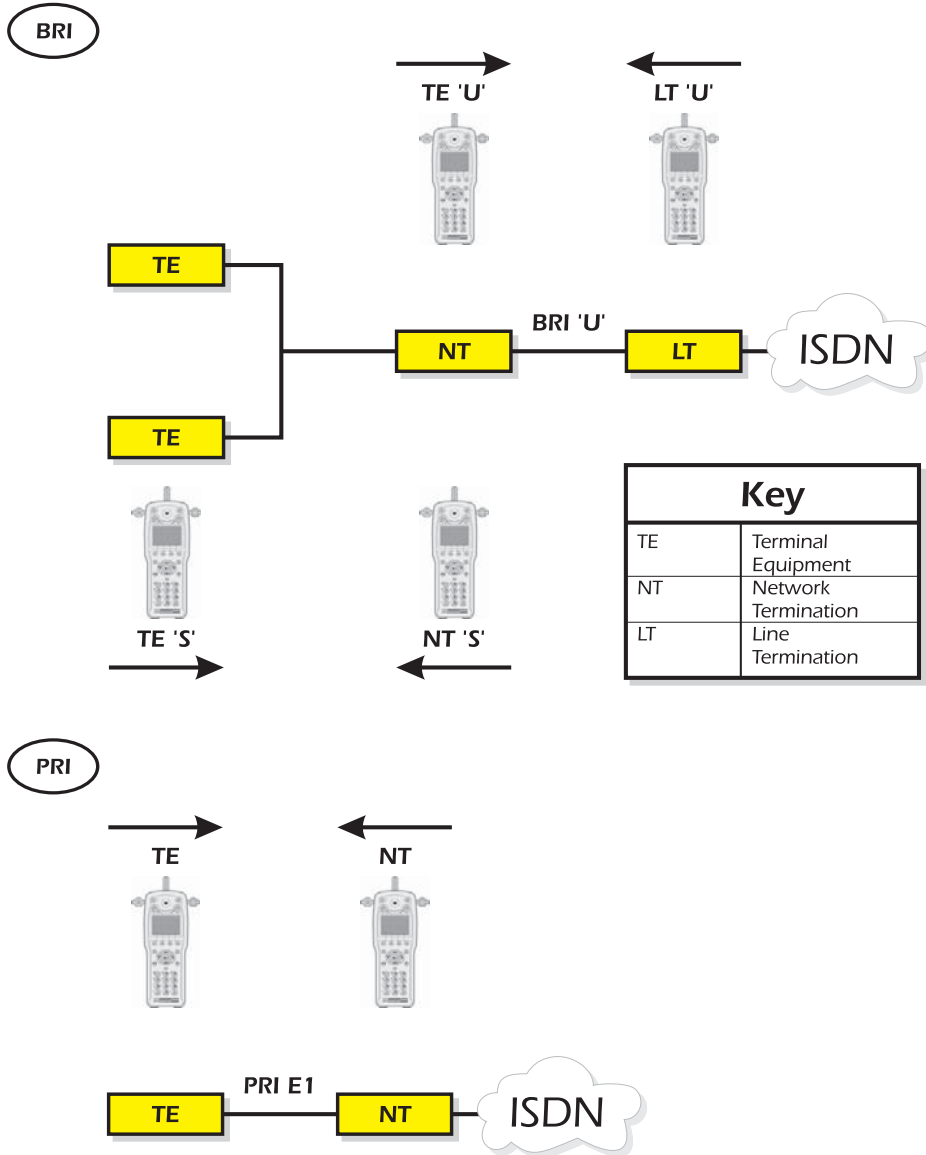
BRI

TE 'U'

LT 'U'

TE

BRI 'U'

NT

LT

ISDN

TE

| Key | |
|---|---|
| TE | Terminal Equipment |
| NT | Network Termination |
| LT | Line Termination |

TE 'S'

NT 'S'

PRI

TE

NT

PRI E1

TE

NT

ISDN